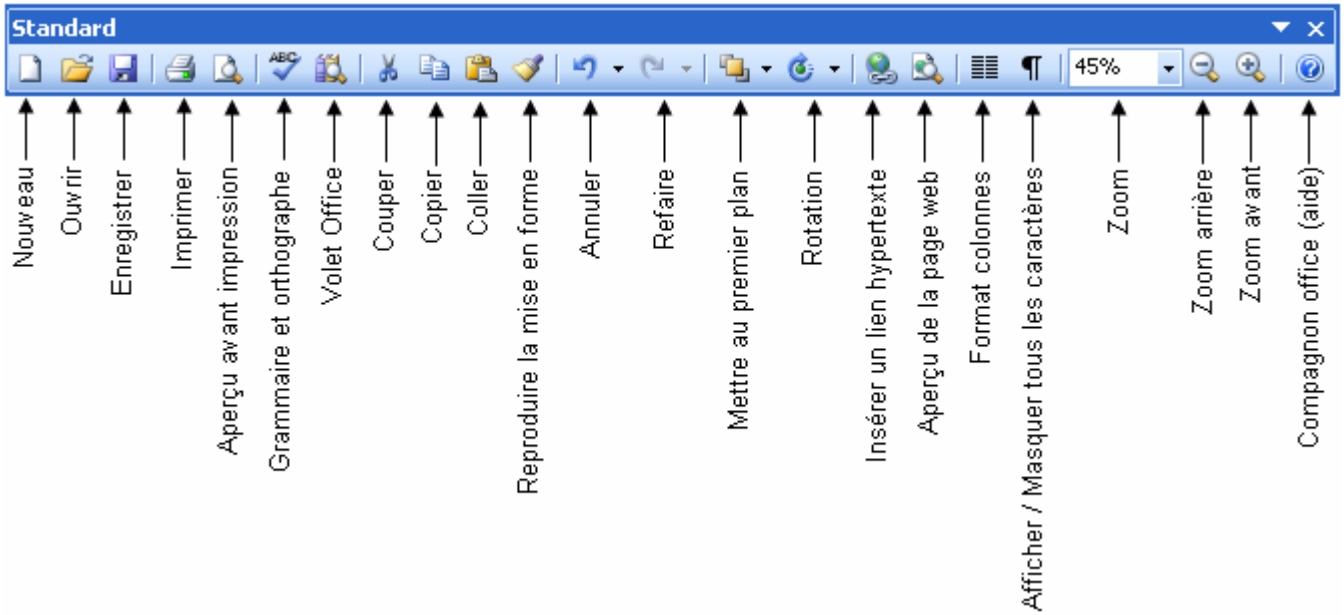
Standard

ABC

45%

Nouveau
Ouvrir
Enregistrer
Imprimer
Aperçu avant impression
Grammaire et orthographe
Volet Office
Couper
Copier
Coller
Reproduire la mise en forme
Annuler
Refaire
Mettre au premier plan
Rotation
Insérer un lien hypertexte
Aperçu de la page web
Format colonnes
Afficher / Masquer tous les caractères
Zoom
Zoom arrière
Zoom avant
Compagnon office (aide)